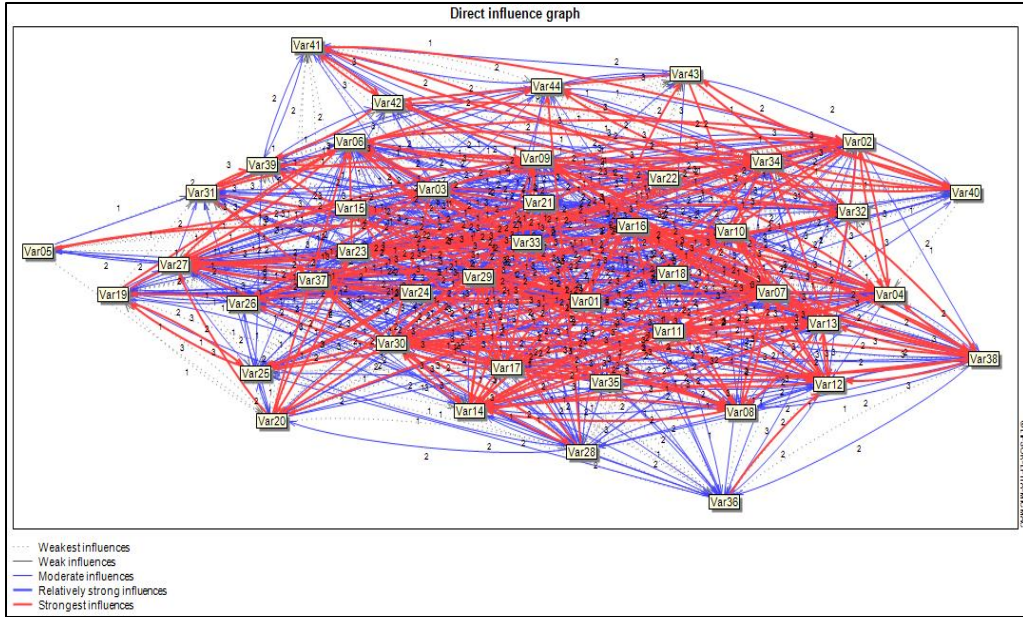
Direct influence graph

Var41
Var43
Var44
Var42
Var02
Var06
Var09
Var34
Var39
Var40
Var31
Var03
Var22
Var21
Var32
Var15
Var16
Var10
Var05
Var23
Var33
Var27
Var18
Var37
Var29
Var04
Var19
Var24
Var07
Var26
Var01
Var13
Var11
Var30
Var38
Var17
Var25
Var35
Var12
Var14
Var08
Var20
Var28
Var36

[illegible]

Weakest influences
Weak influences
Moderate influences
Relatively strong influences
Strongest influences